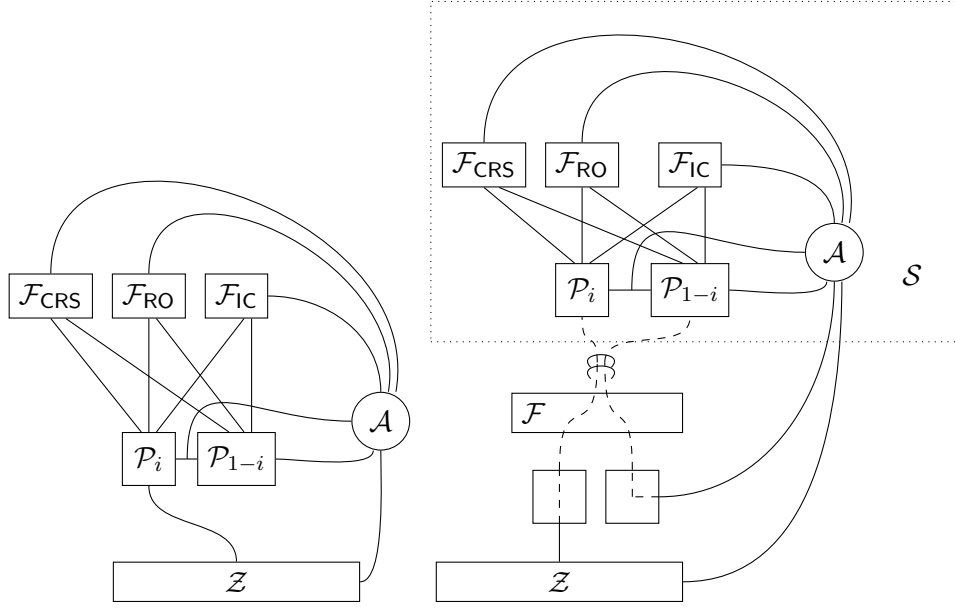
$\mathcal{F}_{\mathsf{CRS}}$ $\mathcal{F}_{\mathsf{RO}}$ $\mathcal{F}_{\mathsf{IC}}$

$\mathcal{A}$

$\mathcal{P}_i$ $\mathcal{P}_{1-i}$

$\mathcal{Z}$

$\mathcal{F}_{\mathsf{CRS}}$ $\mathcal{F}_{\mathsf{RO}}$ $\mathcal{F}_{\mathsf{IC}}$

$\mathcal{A}$

$\mathcal{S}$

$\mathcal{P}_i$ $\mathcal{P}_{1-i}$

$\mathcal{F}$

$\mathcal{Z}$